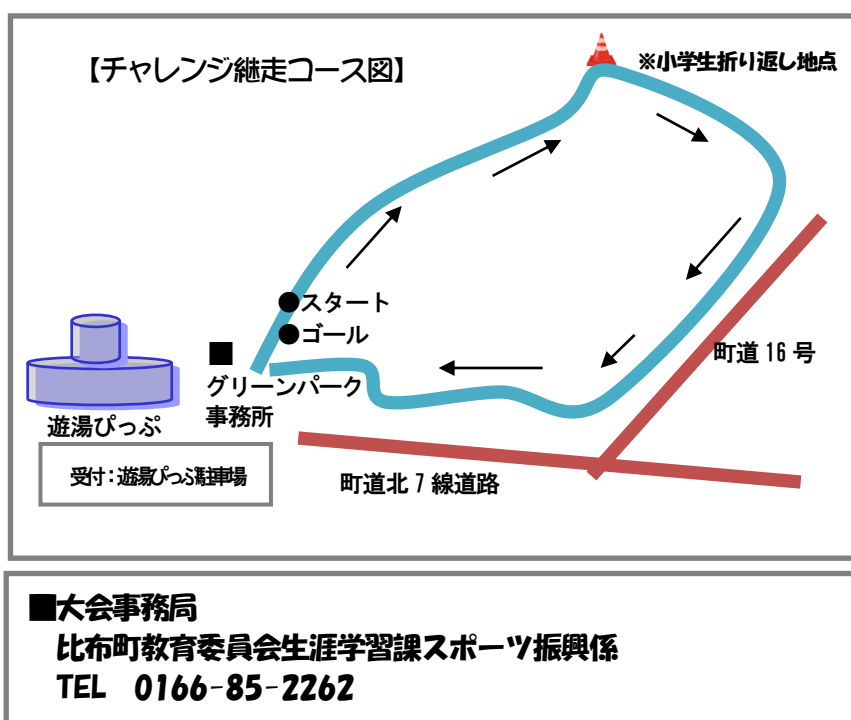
【チャレンジ継走コース図】

※小学生折り返し地点

●スタート
●ゴール

■
グリーンパーク
事務所

遊湯ぴっぷ

受付：遊湯ぴっぷ駐車場

町道16号

町道北7線道路

■大会事務局
比布町教育委員会生涯学習課スポーツ振興係
TEL 0166-85-2262